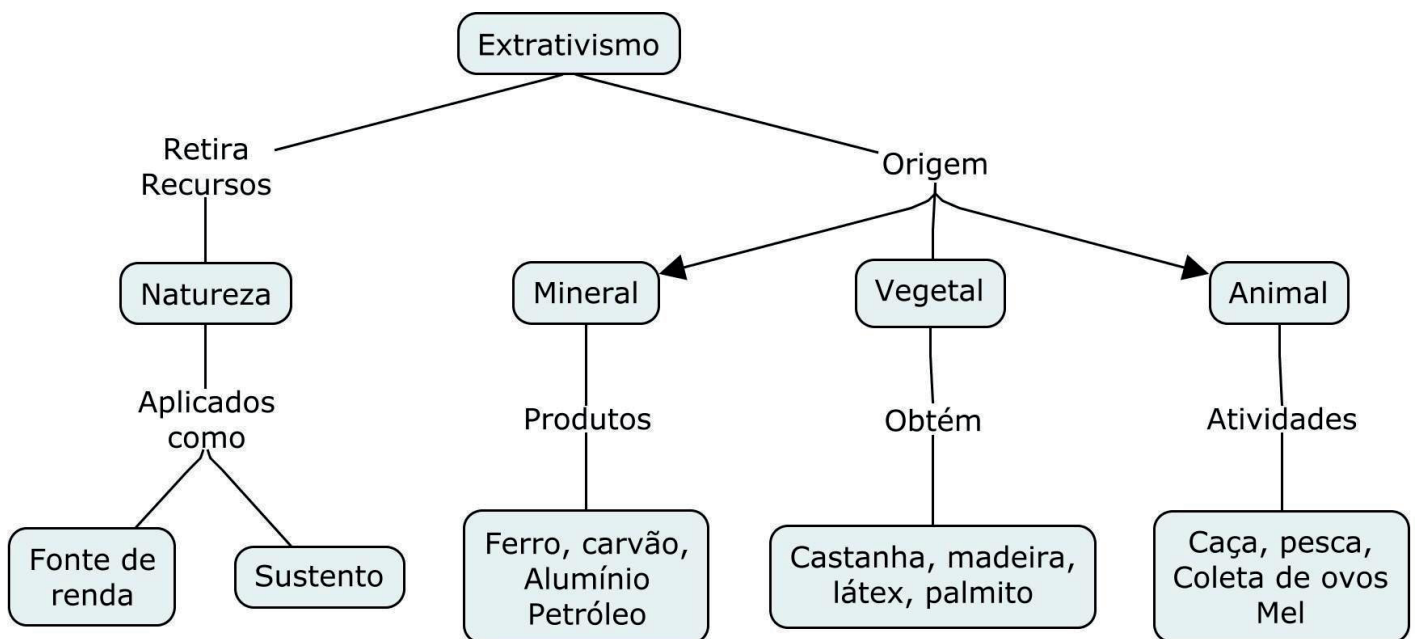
Extrativismo

Retira Recursos

Natureza

Aplicados como

Fonte de renda

Sustento

Origem

Mineral

Produtos

Ferro, carvão, Alumínio Petróleo

Vegetal

Obtém

Castanha, madeira, látex, palmito

Animal

Atividades

Caça, pesca, Coleta de ovos Mel